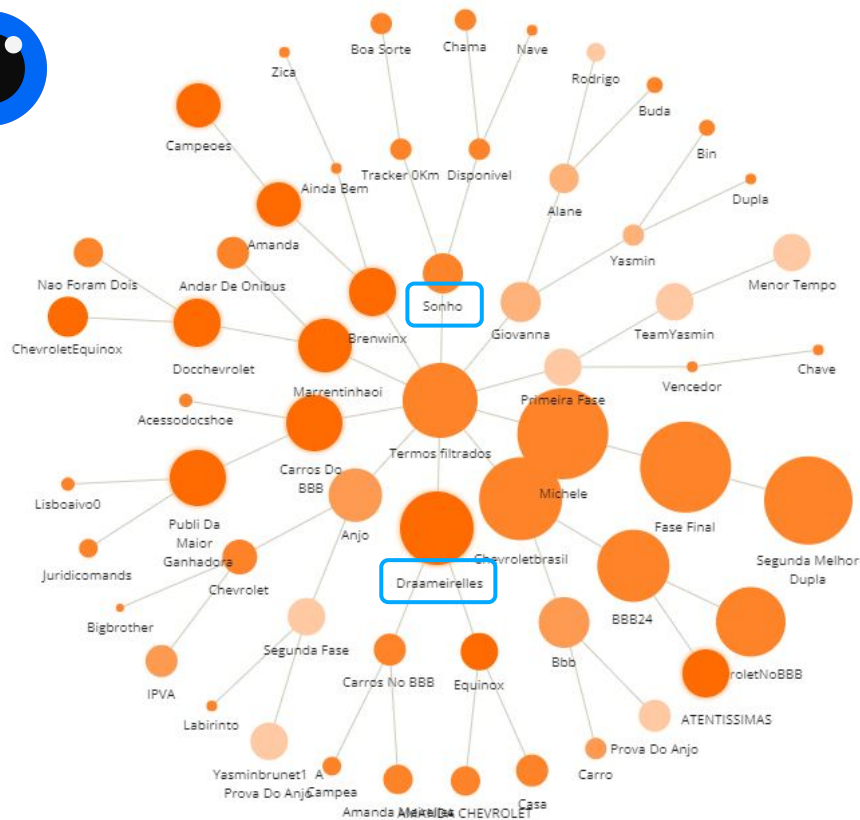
Zica
Boa Sorte
Chama
Nave
Rodrigo
Buda
Campeoes
Tracker 0Km
Disponivel
Bin
Ainda Bem
Alane
Dupla
Amanda
Yasmin
Nao Foram Dois
Andar De Onibus
Menor Tempo
Sonho
Brenwinx
Giovanna
TeamYasmin
ChevroletEquinox
Docchevrolet
Marrentinhaoi
Vencedor
Chave
Primeira Fase
Acessodocshoe
Termos filtrados
Carros Do BBB
Michele
Lisboaivo0
Fase Final
Publi Da Maior Ganhadora
Anjo
Chevroletbrasil
Segunda Melhor Dupla
Juridicomands
Chevrolet
Draameirelles
BBB24
Bigbrother
Segunda Fase
rolетNoBBB
Bbb
IPVA
Carros No BBB
Equinox
ATENTISSIMAS
Labirinto
Prova Do Anjo
Yasminbrunet1
A Campea
Prova Do Anjo
Carro
Amanda Meirelles
Casa
CHEVROLET